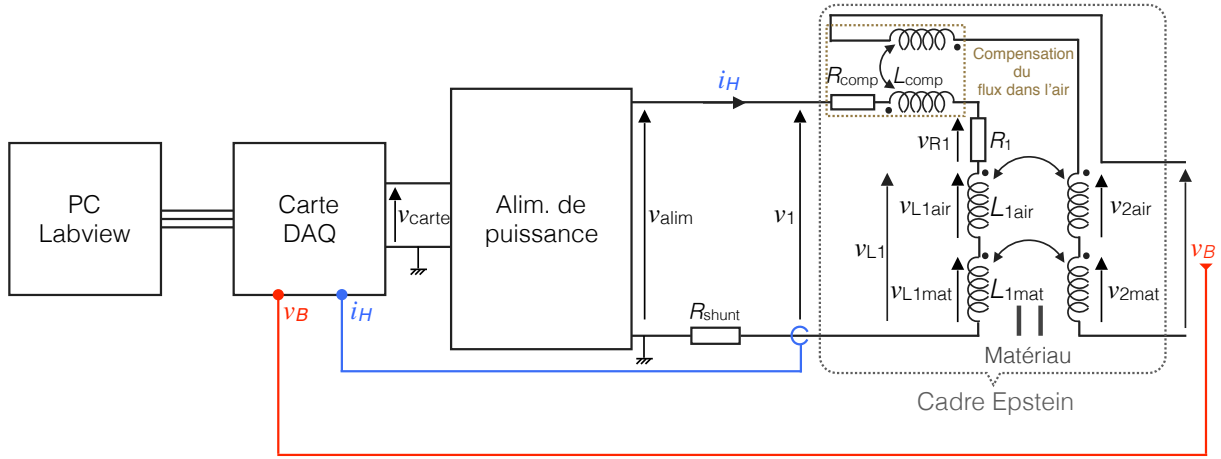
PC Labview

Carte DAQ

$v_{carte}$

Alim. de puissance

$i_H$

$v_{alim}$

$v_1$

$R_{comp}$ $L_{comp}$

Compensation du flux dans l'air

$v_{R1}$ $R_1$

$v_{L1air}$ $L_{1air}$

$v_{2air}$

$v_{L1}$

$v_{L1mat}$ $L_{1mat}$

$v_{2mat}$

$v_B$

$R_{shunt}$

$v_B$ $i_H$

Matériau

Cadre Epstein